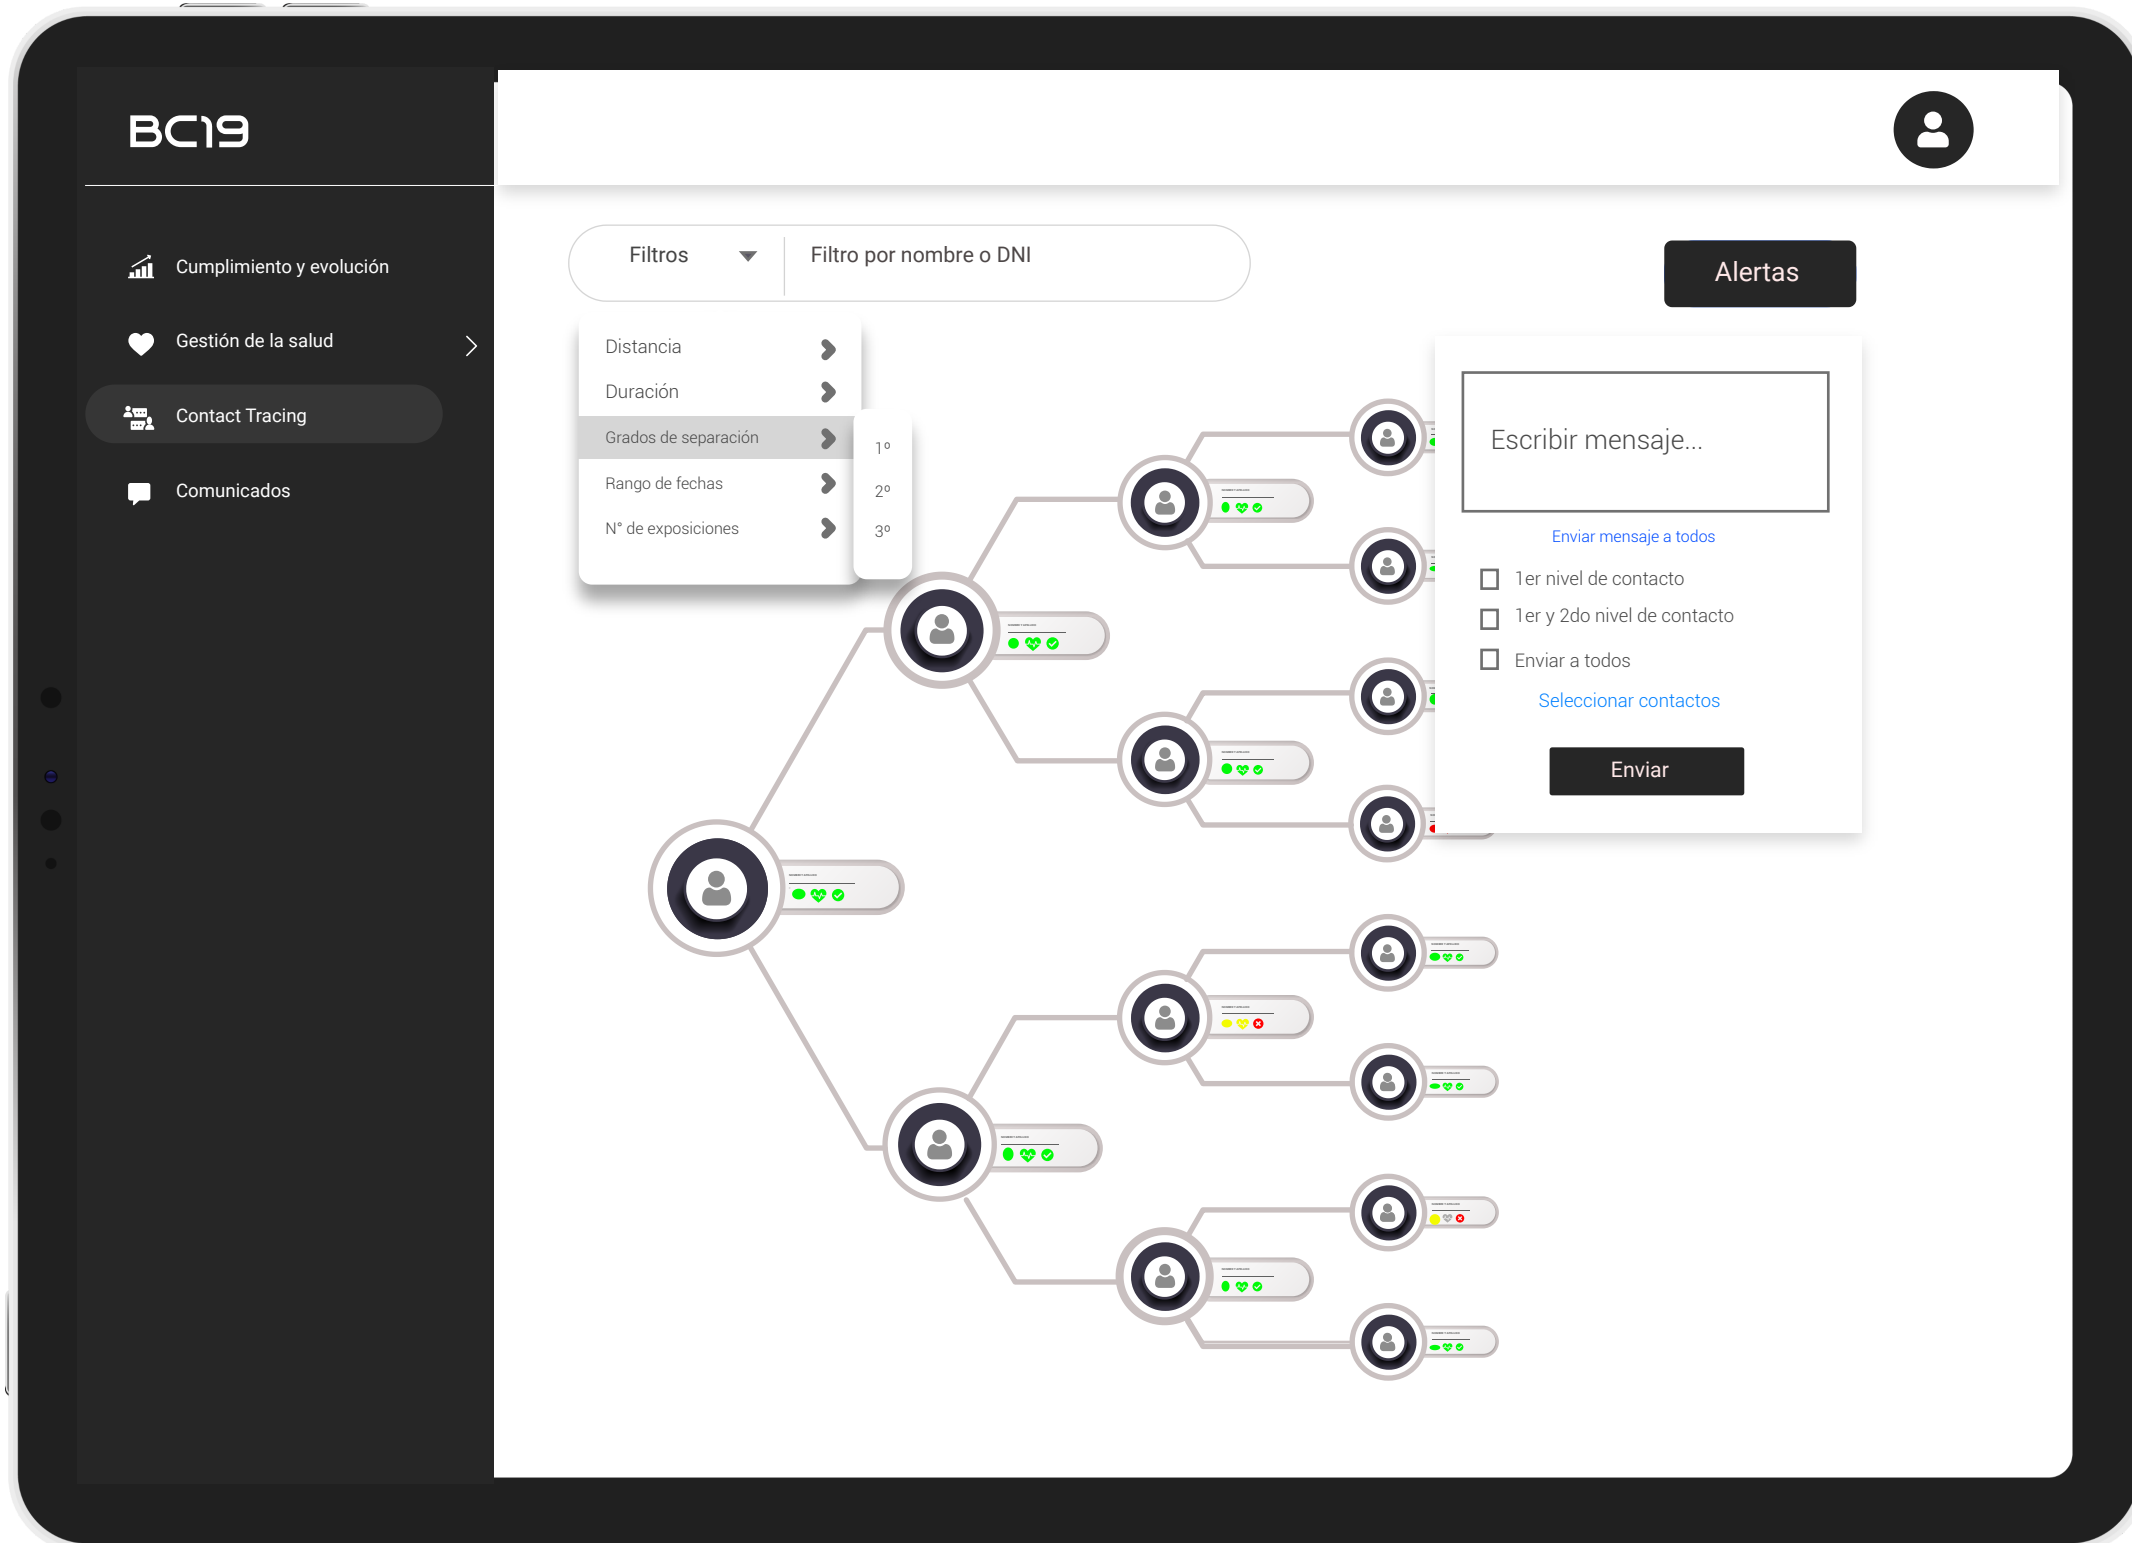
BC19

Cumplimiento y evolución

Gestión de la salud

Contact Tracing

Comunicados

Filtros

Filtro por nombre o DNI

Alertas

Distancia

Duración

Grados de separación

Rango de fechas

N° de exposiciones

1°

2°

3°

Escribir mensaje...

Enviar mensaje a todos

1er nivel de contacto

1er y 2do nivel de contacto

Enviar a todos

Seleccionar contactos

Enviar